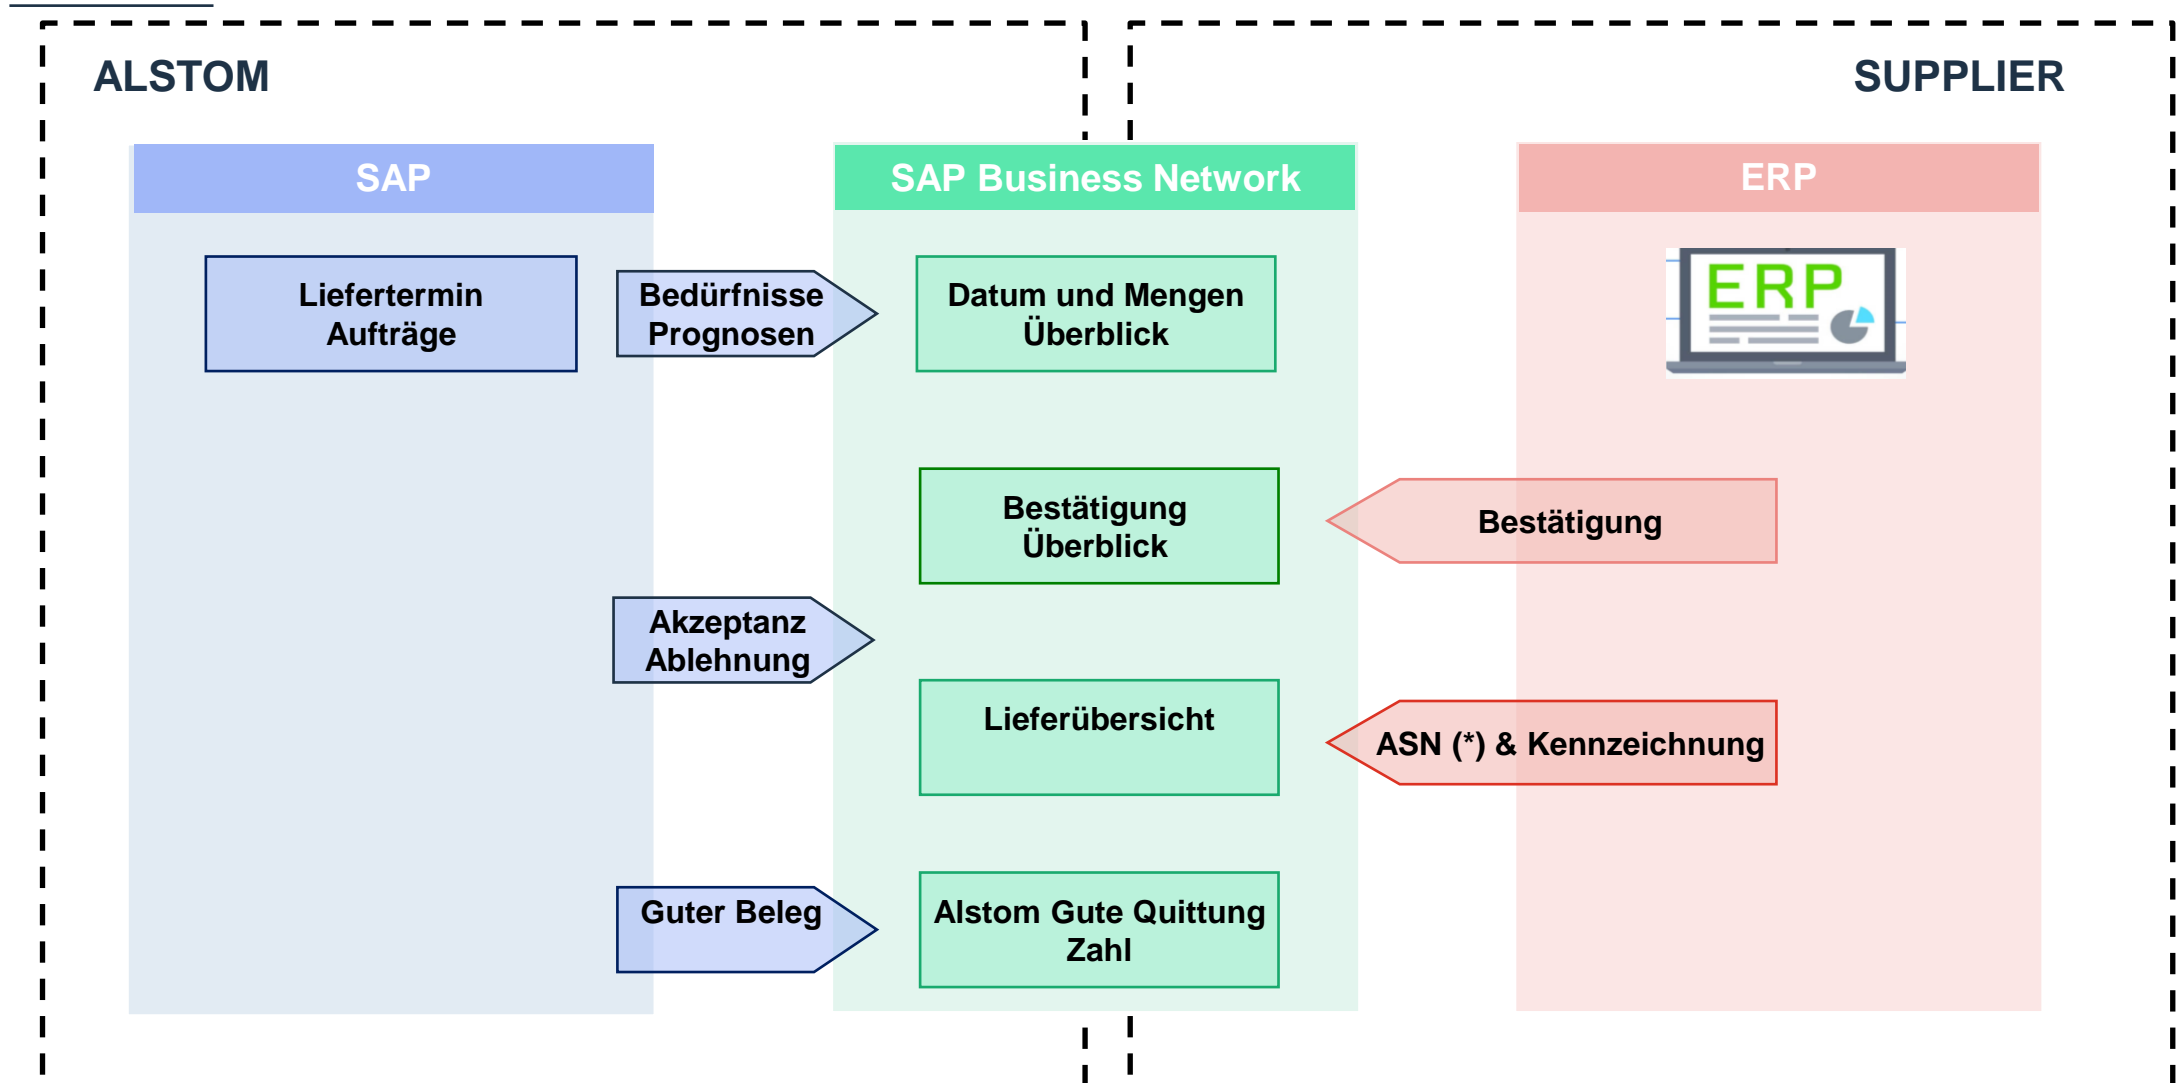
ALSTOM

SUPPLIER

SAP

SAP Business Network

ERP

Liefertermin Aufträge

Bedürfnisse Prognosen

Datum und Mengen Überblick

ERP

Bestätigung Überblick

Bestätigung

Akzeptanz Ablehnung

Lieferübersicht

ASN (*) & Kennzeichnung

Guter Beleg

Alstom Gute Quittung Zahl